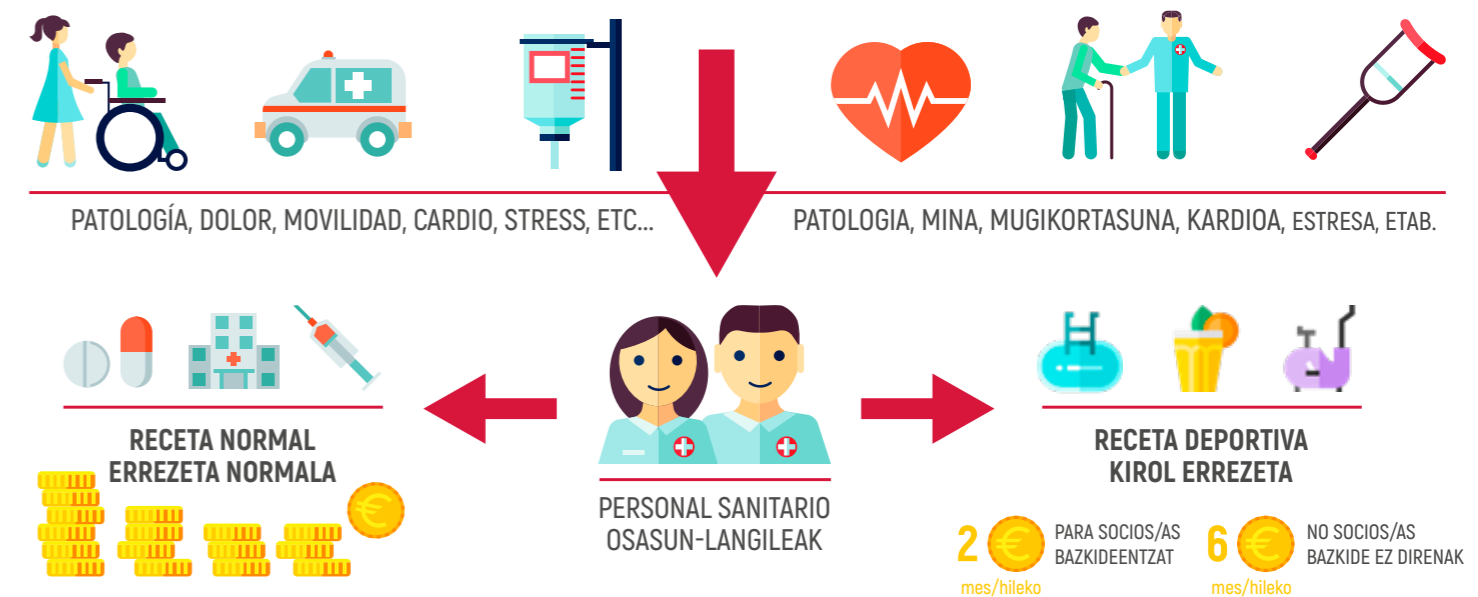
PATOLOGÍA, DOLOR, MOVILIDAD, CARDIO, STRESS, ETC...

PATOLOGIA, MINA, MUGIKORTASUNA, KARDIOA, ESTRESA, ETAB.

RECETA NORMAL
ERREZETA NORMALA

PERSONAL SANITARIO
OSASUN-LANGILEAK

RECETA DEPORTIVA
KIROL ERREZETA

2 € mes/hileko PARA SOCIOS/AS BAZKIDEENTZAT

6 € mes/hileko NO SOCIOS/AS BAZKIDE EZ DIRENAK